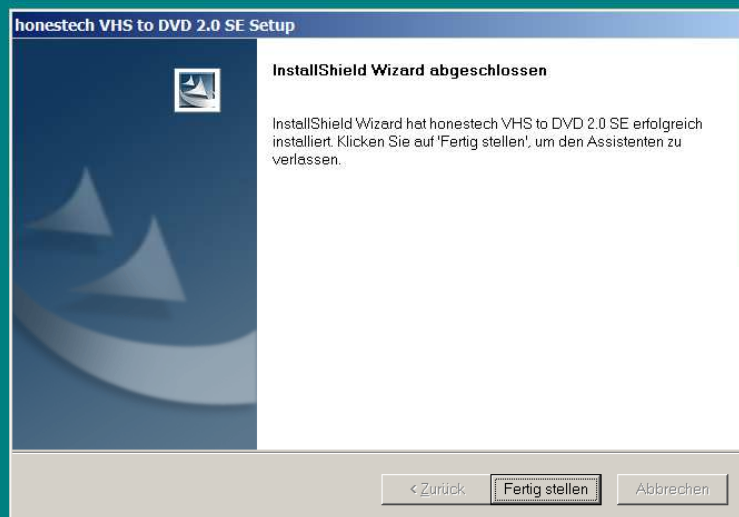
honestech VHS to DVD 2.0 SE Setup

InstallShield Wizard abgeschlossen

InstallShield Wizard hat honestech VHS to DVD 2.0 SE erfolgreich installiert. Klicken Sie auf 'Fertig stellen', um den Assistenten zu verlassen.

< Zurück

Fertig stellen

Abbrechen